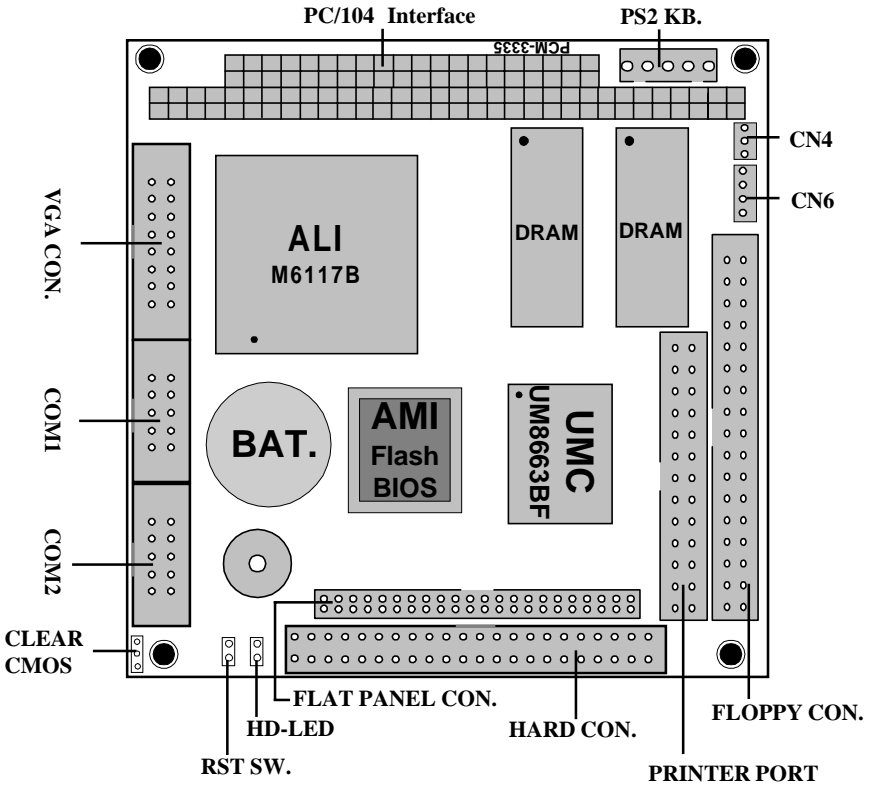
PC/104 Interface

PS2 KB.

PCM-3335

CN4

CN6

VGA CON.

ALI
M6117B

DRAM

DRAM

COM1

BAT.

AMI
Flash
BIOS

UMC
UM8663BF

COM2

CLEAR
CMOS

FLAT PANEL CON.

HD-LED

HARD CON.

FLOPPY CON.

RST SW.

PRINTER PORT